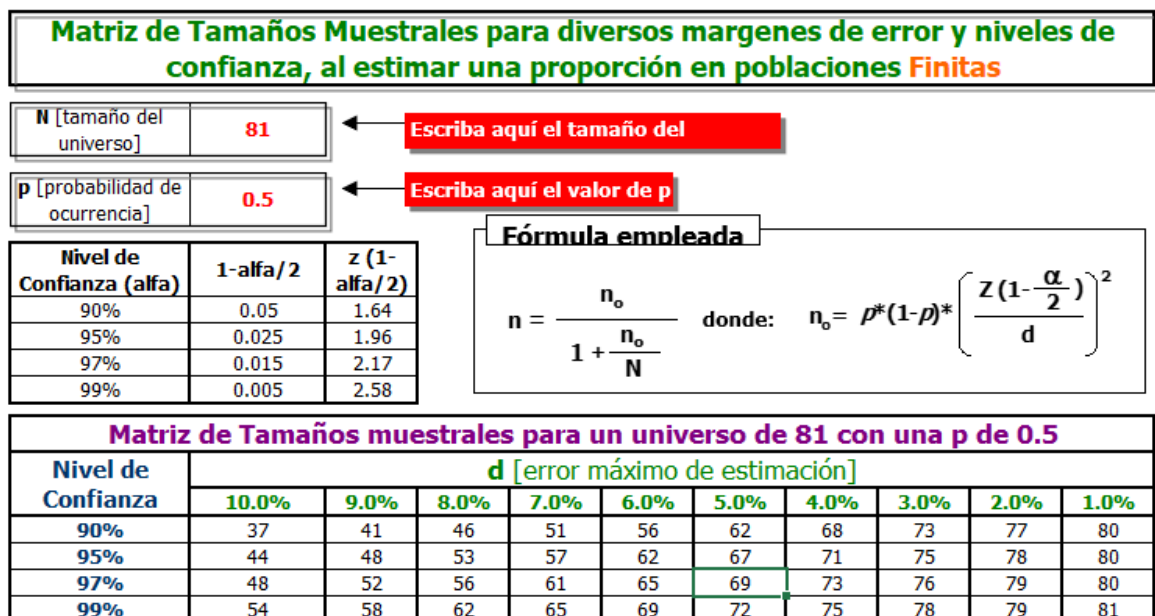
Matriz de Tamaños Muestrales para diversos margenes de error y niveles de confianza, al estimar una proporción en poblaciones Finitas

| N [tamaño del universo] | 81 |
|---|---|

Escriba aquí el tamaño del

| p [probabilidad de ocurrencia] | 0.5 |
|---|---|

Escriba aquí el valor de p

| Nivel de Confianza (alfa) | 1-alfa/2 | z (1-alfa/2) |
|---|---|---|
| 90% | 0.05 | 1.64 |
| 95% | 0.025 | 1.96 |
| 97% | 0.015 | 2.17 |
| 99% | 0.005 | 2.58 |

Fórmula empleada

$n = \frac{n_o}{1 + \frac{n_o}{N}}$ donde: $n_o = p*(1-p)*\left(\frac{Z(1-\frac{\alpha}{2})}{d}\right)^2$

Matriz de Tamaños muestrales para un universo de 81 con una p de 0.5

| Nivel de Confianza | d [error máximo de estimación] | | | | | | | | | |
|---|---|---|---|---|---|---|---|---|---|---|
| | 10.0% | 9.0% | 8.0% | 7.0% | 6.0% | 5.0% | 4.0% | 3.0% | 2.0% | 1.0% |
| 90% | 37 | 41 | 46 | 51 | 56 | 62 | 68 | 73 | 77 | 80 |
| 95% | 44 | 48 | 53 | 57 | 62 | 67 | 71 | 75 | 78 | 80 |
| 97% | 48 | 52 | 56 | 61 | 65 | 69 | 73 | 76 | 79 | 80 |
| 99% | 54 | 58 | 62 | 65 | 69 | 72 | 75 | 78 | 79 | 81 |